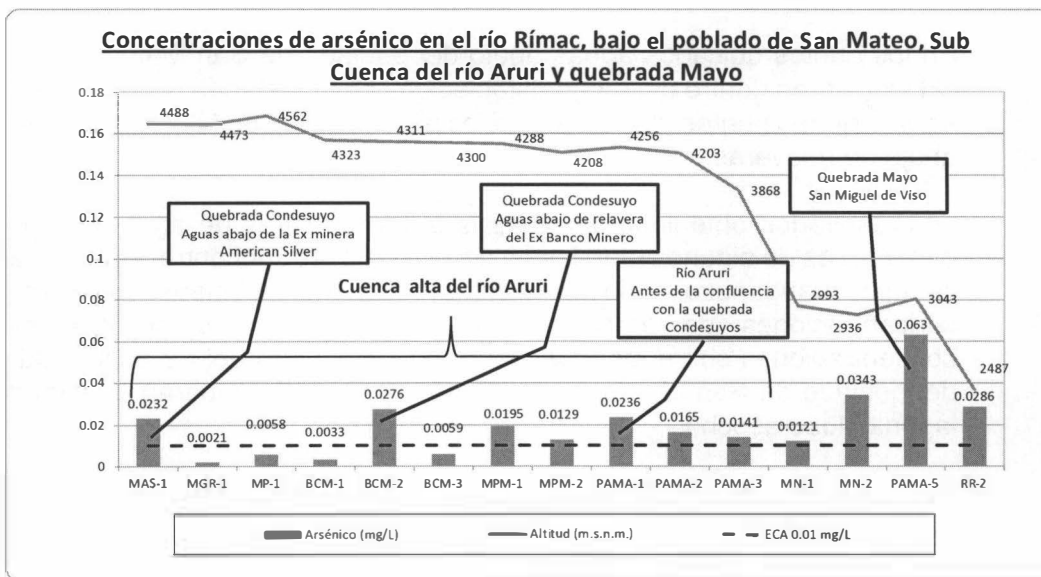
Concentraciones de arsénico en el río Rímac, bajo el poblado de San Mateo, Sub Cuenca del río Aruri y quebrada Mayo

0.18
0.16
0.14
0.12
0.1
0.08
0.06
0.04
0.02
0

4488
4473
4562
4323
4311
4300
4288
4208
4256
4203
3868
2993
2936
3043
2487

Quebrada Condesuyo
Aguas abajo de la Ex minera
American Silver

Quebrada Condesuyo
Aguas abajo de relavera
del Ex Banco Minero

Quebrada Mayo
San Miguel de Viso

Río Aruri
Antes de la confluencia
con la quebrada
Condesuyos

Cuenca alta del río Aruri

0.0232
0.0021
0.0058
0.0033
0.0276
0.0059
0.0195
0.0129
0.0236
0.0165
0.0141
0.0121
0.0343
0.063
0.0286

MAS-1
MGR-1
MP-1
BCM-1
BCM-2
BCM-3
MPM-1
MPM-2
PAMA-1
PAMA-2
PAMA-3
MN-1
MN-2
PAMA-5
RR-2

Arsénico (mg/L)
Altitud (m.s.n.m.)
ECA 0.01 mg/L